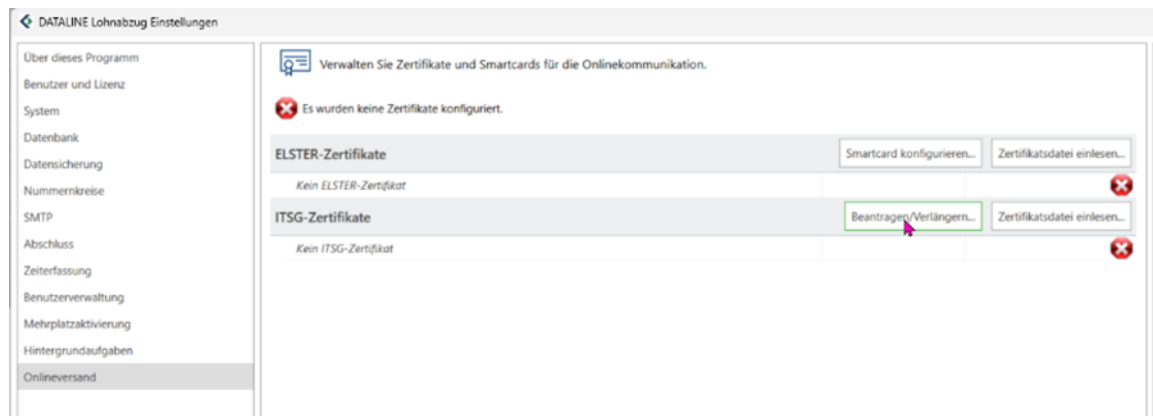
DATALINE Lohnabzug Einstellungen

Über dieses Programm
Benutzer und Lizenz
System
Datenbank
Datensicherung
Nummernkreise
SMTP
Abschluss
Zeiterfassung
Benutzerverwaltung
Mehrplatzaktivierung
Hintergrundaufgaben
Onlineversand

Verwalten Sie Zertifikate und Smartcards für die Onlinekommunikation.

Es wurden keine Zertifikate konfiguriert.

ELSTER-Zertifikate
Smartcard konfigurieren...
Zertifikatsdatei einlesen...
Kein ELSTER-Zertifikat

ITSG-Zertifikate
Beantragen/Verlängern...
Zertifikatsdatei einlesen...
Kein ITSG-Zertifikat